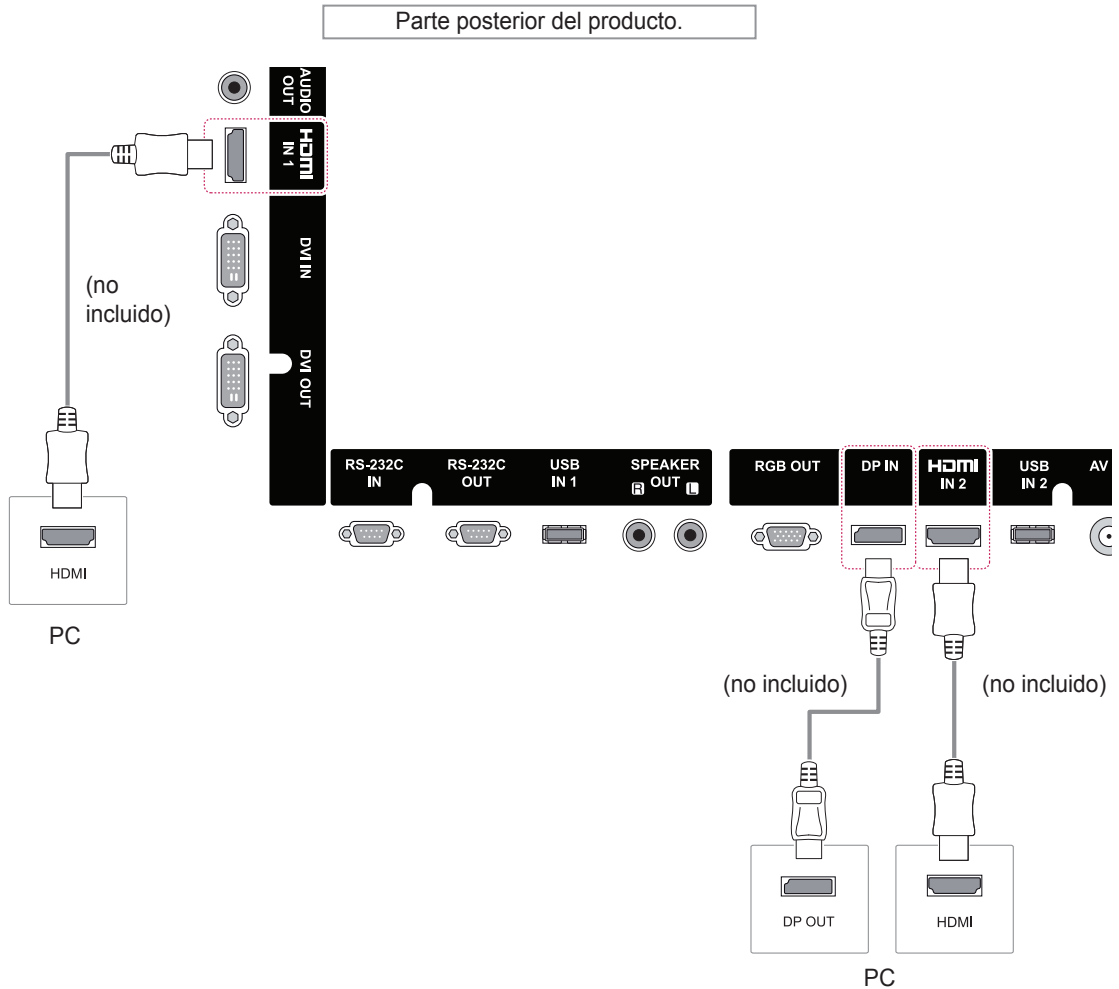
Parte posterior del producto.

AUDIO OUT

HDMI IN 1

DVI IN

DVI OUT

(no incluido)

HDMI

PC

RS-232C IN

RS-232C OUT

USB IN 1

SPEAKER R OUT L

RGB OUT

DP IN

HDMI IN 2

USB IN 2

AV

(no incluido)

(no incluido)

DP OUT

HDMI

PC